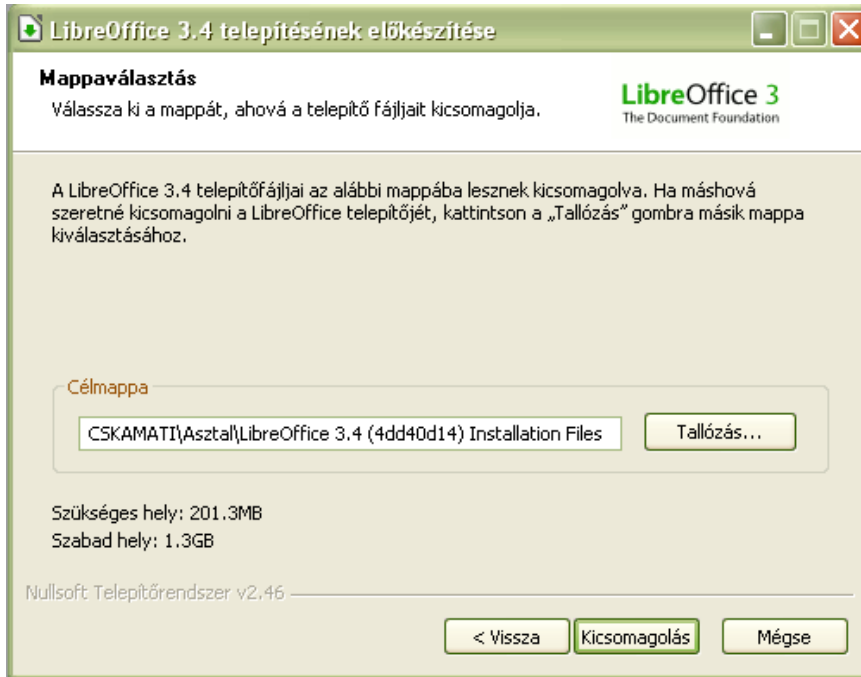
LibreOffice 3.4 telepítésének előkészítése

Mappaválasztás
Válassza ki a mappát, ahová a telepítő fájljait kicsomagolja.

LibreOffice 3
The Document Foundation

A LibreOffice 3.4 telepítőfájljai az alábbi mappába lesznek kicsomagolva. Ha máshová szeretné kicsomagolni a LibreOffice telepítőjét, kattintson a „Tallózás” gombra másik mappa kiválasztásához.

Célmappa

CSKAMATI\Asztal\LibreOffice 3.4 (4dd40d14) Installation Files

Tallózás...

Szükséges hely: 201.3MB
Szabad hely: 1.3GB

Nullsoft Telepítőrendszer v2.46

< Vissza

Kicsomagolás

Mégse